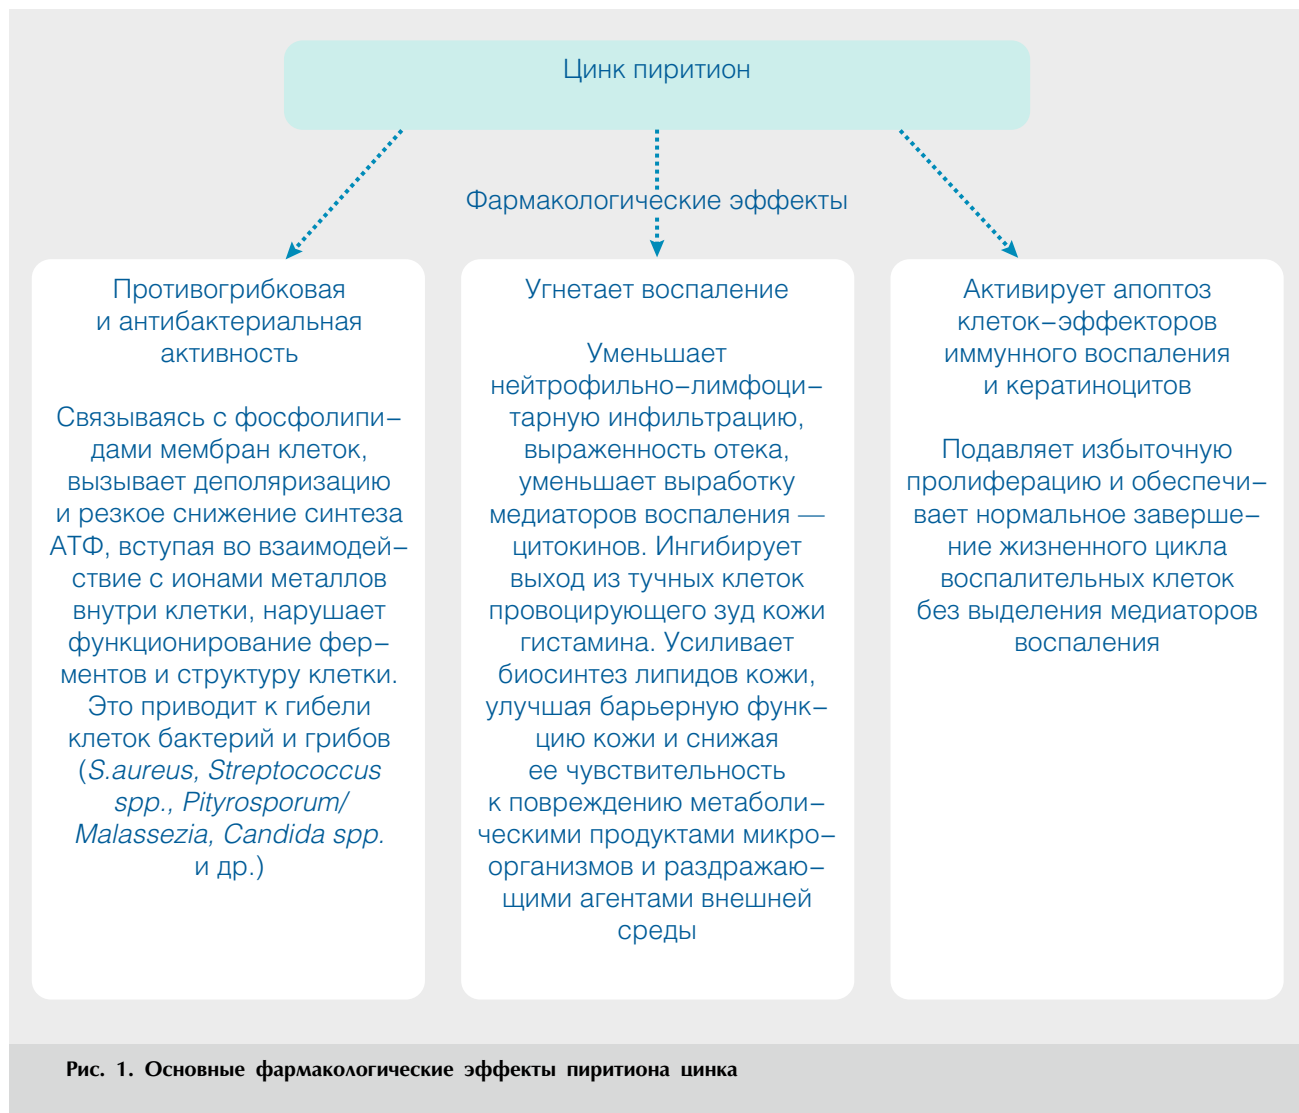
Цинк пиритион

Фармакологические эффекты

Противогрибковая и антибактериальная активность

Связываясь с фосфолипидами мембран клеток, вызывает деполяризацию и резкое снижение синтеза АТФ, вступая во взаимодействие с ионами металлов внутри клетки, нарушает функционирование ферментов и структуру клетки. Это приводит к гибели клеток бактерий и грибов (S.aureus, Streptococcus spp., Pityrosporum/ Malassezia, Candida spp. и др.)

Угнетает воспаление

Уменьшает нейтрофильно-лимфоцитарную инфильтрацию, выраженность отека, уменьшает выработку медиаторов воспаления — цитокинов. Ингибирует выход из тучных клеток провоцирующего зуд кожи гистамина. Усиливает биосинтез липидов кожи, улучшая барьерную функцию кожи и снижая ее чувствительность к повреждению метаболическими продуктами микроорганизмов и раздражающими агентами внешней среды

Активирует апоптоз клеток-эффекторов иммунного воспаления и кератиноцитов

Подавляет избыточную пролиферацию и обеспечивает нормальное завершение жизненного цикла воспалительных клеток без выделения медиаторов воспаления

Рис. 1. Основные фармакологические эффекты пиритиона цинка